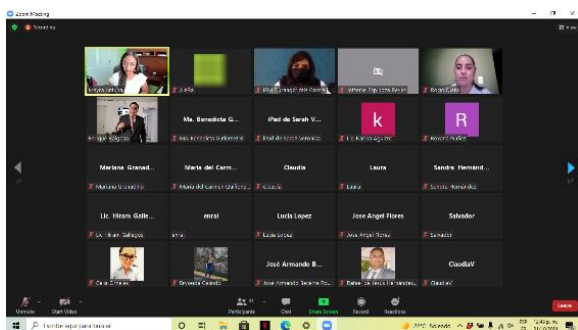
Zoom Meeting

Mayela Alcalde | Adela | Paulina Lopez | Mónica Magaña | Rocío Cano

Enrique Salgado | Ma. Benedicta G... | iPad de Sarah V... | k | R

Ma. Benedicta Gutiérrez | iPad de Sarah Vanessa | Karina Aguilar | Rosario Ruelas

Mariana Granad... | María del Carm... | Claudia | Laura | Sandra Hernand...

Mariana Granados | María del Carmen | Claudia | Laura | Sandra Hernández

Lic. Hiram Galle... | enrai | Lucia Lopez | Jose Angel Flores | Salvador

Lic. Hiram Gallegos | enrai | Lucia Lopez | Jose Angel Flores | Salvador

José Armando B... | ClaudiaV

Celia | Rosaura | José Armando | Baltasar de Jesús Hernández | ClaudiaV

Unmute | Start Video | Participants | Chat | Share Screen | Record | Reactions | Leave

Escribe aquí para buscar